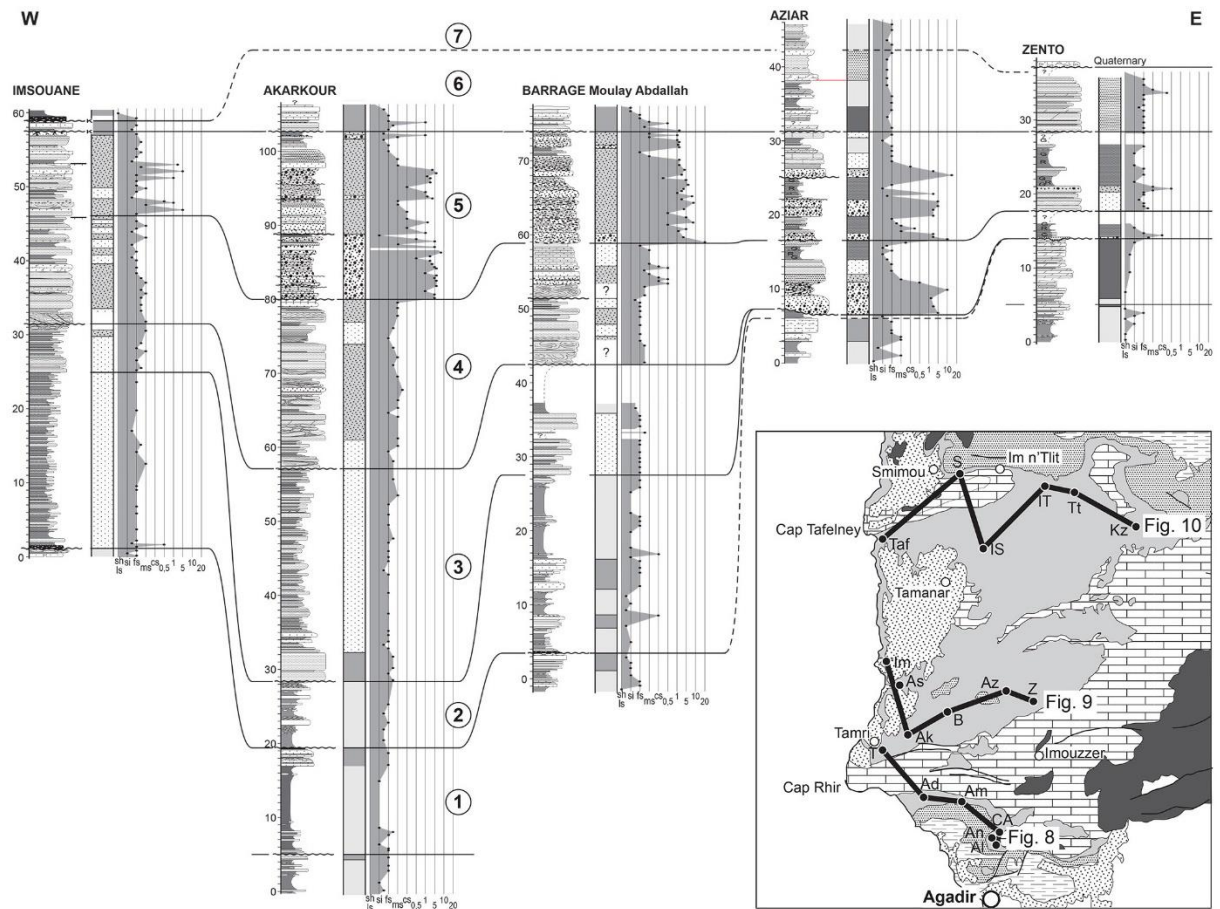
W

E

7

6

5

4

3

2

1

IMSOUANE

60
50
40
30
20
10
0

sh si fs ms cs 0,5 1 5 10 20
ls

AKARKOUR

?

100
90
80
70
60
50
40
30
20
10
0

sh si fs ms cs 0,5 1 5 10 20
ls

BARRAGE Moulay Abdallah

70
60
50
40
30
20
10
0

?
?
?

sh si fs ms cs 0,5 1 5 10 20
ls

AZIAR

40
30
20
10
0

sh si fs ms cs 0,5 1 5 10 20
ls

ZENTO

Quaternary

?

30
20
10
0

sh si fs ms cs 0,5 1 5 10 20
ls

Smimou
S
Im n'Tlit
IT
Tt
Kz
Fig. 10
Cap Tafelney
Taf
IS
Tamanar
Im
As
Az
Z
Fig. 9
B
Tamri
T
Ak
Imouzzer
Cap Rhir
Ad
Am
CA
An
Fig. 8
Al
Agadir